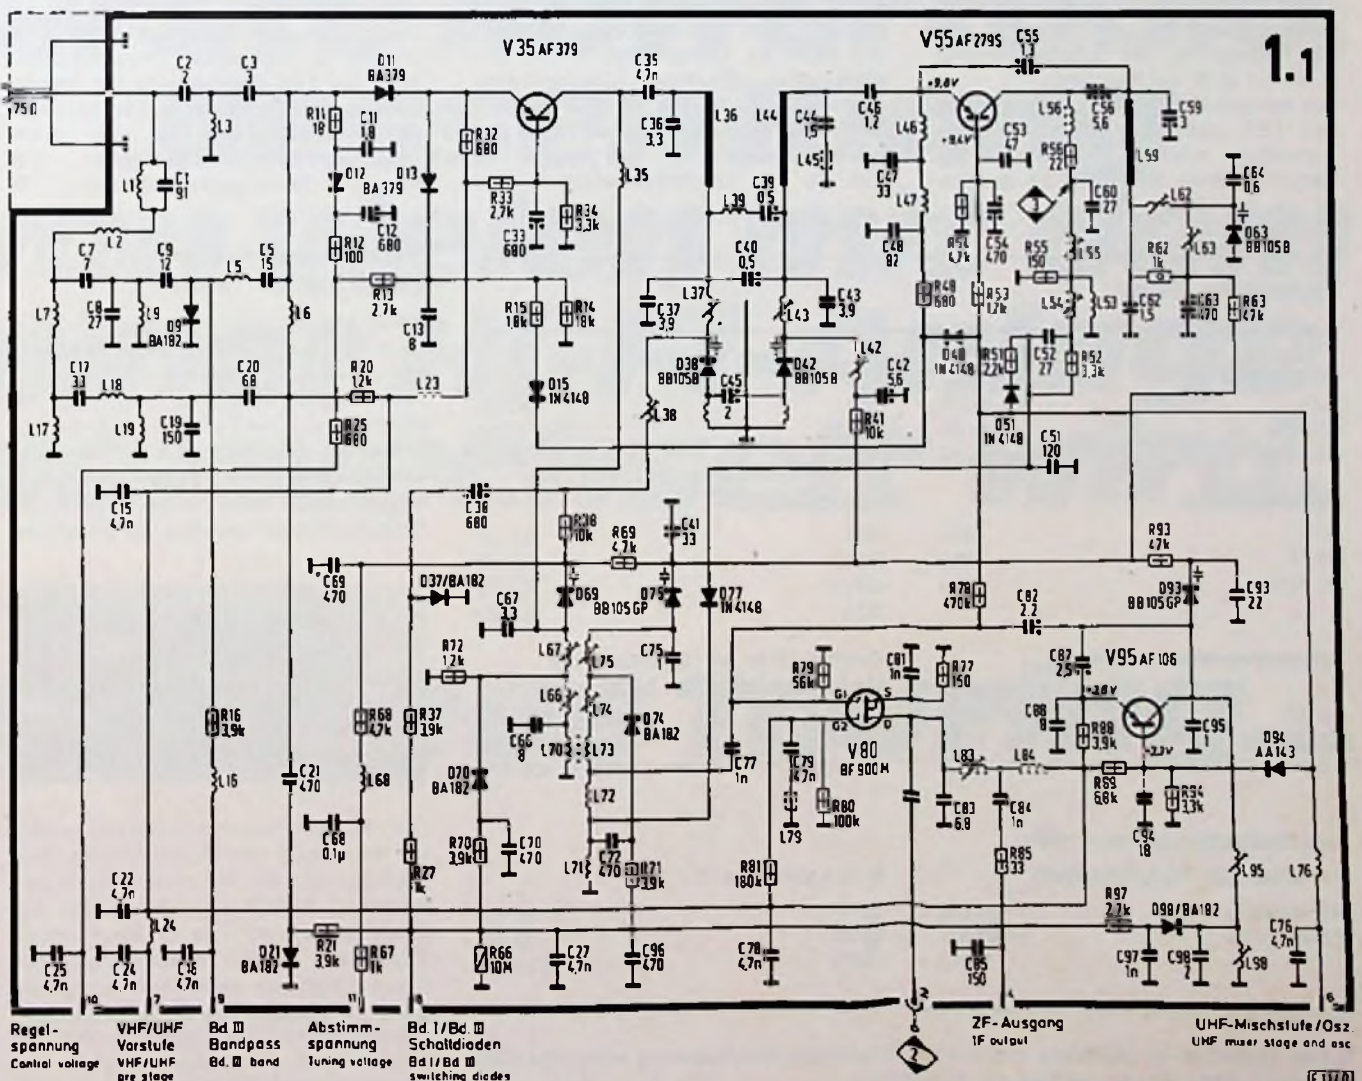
1.1

75Ω

V35 AF379

V55 AF279S

C2 2
C3 3
D11 BA379
C35 4,7n
C55 1,3
L3
R11 18
C11 1,8
R32 680
C36 3,3
L36
L44
C44 1,5
L45
C46 1,2
L46
C56 5,6
L56
C59 3
C1 91
L1
L2
D12 BA379
D13
R33 2,7k
C33 680
R34 3,3k
L35
L39
C39 0,5
C47 33
L47
C53 47
R56 22
L59
C60 27
C64 0,6
L62
D63 BB105B
C12 680
R12 100
C40 0,5
C48 82
R54 4,7k
C54 470
R55 150
L55
R62 1k
L63
C7 7
C9 12
L5
C5 15
R13 2,7k
R15 1,8k
R14 18k
C37 3,9
L37
L43
C43 3,9
R48 680
R53 1,2k
L54
L53
C62 1,5
C63 470
R63 47k
L7
C8 27
L9
D9 BA182
L6
C13 8
D38 BB105B
D42 BB105B
L42
C42 5,6
D48 1N4148
R51 2,2k
C52 27
R52 3,3k
C17 3,3
L18
C20 68
R20 1,2k
L23
D15 1N4148
C45 2
L38
R41 10k
D51 1N4148
C51 120
L17
L19
C19 150
R25 680
C15 4,7n
C36 680
R38 10k
C41 33
R69 4,7k
R93 47k
C69 470
D37/BA182
C67 3,3
D69 BB105GP
D75
D77 1N4148
R78 470k
C82 2,2
D93 BB105GP
C93 22
R72 1,2k
L67
L75
C75 1
C87 2,5
V95 AF106
R79 56k
C81 1n
R77 150
L66
L74
C66 8
D74 BA182
C88 8
R88 3,9k
C95 1
D94 AA143
R16 3,9k
R68 4,7k
R37 3,9k
L70
L73
C77 1n
V80 BF900H
C79 4,7n
L83
L84
L16
C21 470
L68
D70 BA182
L72
L79
R80 100k
C83 6,8
C84 1n
R89 6,8k
R94 3,3k
C94 18
C68 0,1μ
R70 3,9k
C70 470
C72 470
L71
R71 3,9k
R81 180k
R85 33
L95
L76
R27 1k
C22 4,7n
L24
R97 2,7k
D98/BA182
C76 4,7n
C25 4,7n
C24 4,7n
C18 4,7n
D21 BA182
R21 3,9k
R67 1k
R66 10M
C27 4,7n
C96 470
C78 4,7n
C85 150
C97 1n
C98 2
L98
+9,8V
+9,4V
+2,6V
+2,3V
G1 S G2 D
10 7 9 11 8 2 6 1 5

Regel-spannung
Control voltage
VHF/UHF Vorstufe
VHF/UHF pre stage
Bd III Bandpass
Bd. III band
Abstimm-spannung
Tuning voltage
Bd. I/Bd. III Schaltdioden
Bd I/Bd III switching diodes
2
ZF-Ausgang
IF output
UHF-Mischstufe/Osz.
UHF mixer stage and osc
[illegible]